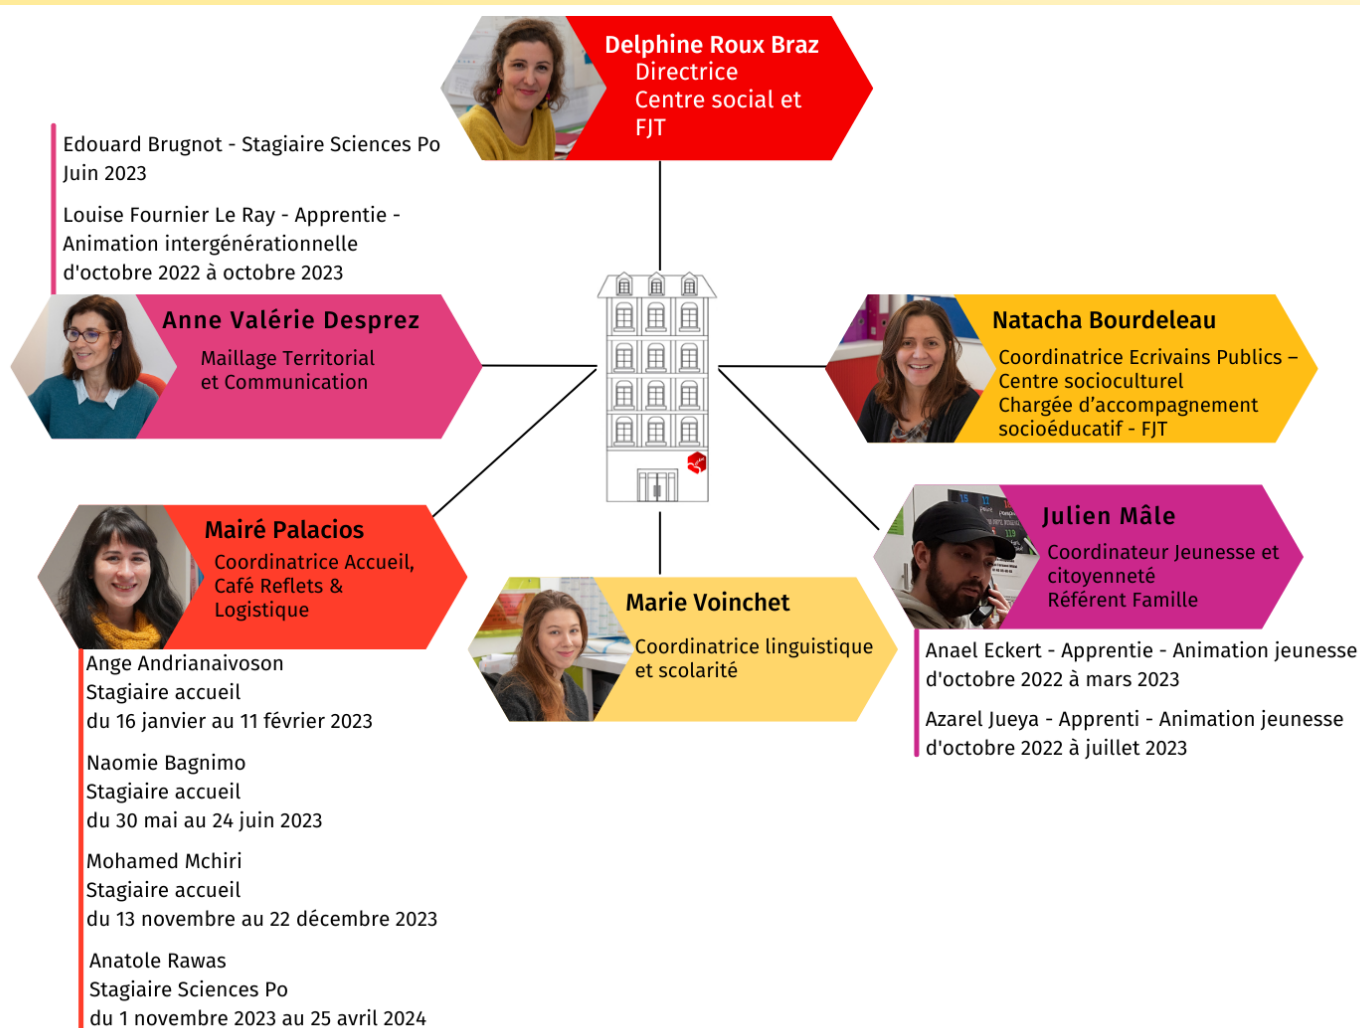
Delphine Roux Braz
Directrice
Centre social et FJT

Edouard Brugnot - Stagiaire Sciences Po
Juin 2023

Louise Fournier Le Ray - Apprentie - Animation intergénérationnelle d'octobre 2022 à octobre 2023

Anne Valérie Desprez
Maillage Territorial et Communication

Natacha Bourdeleau
Coordinatrice Ecrivains Publics – Centre socioculturel
Chargée d'accompagnement socioéducatif - FJT

Mairé Palacios
Coordinatrice Accueil, Café Reflets & Logistique

Julien Mâle
Coordinateur Jeunesse et citoyenneté
Référent Famille

Marie Voinchet
Coordinatrice linguistique et scolarité

Anael Eckert - Apprentie - Animation jeunesse d'octobre 2022 à mars 2023

Azarel Jueya - Apprenti - Animation jeunesse d'octobre 2022 à juillet 2023

Ange Andrianaivoson
Stagiaire accueil
du 16 janvier au 11 février 2023

Naomie Bagnimo
Stagiaire accueil
du 30 mai au 24 juin 2023

Mohamed Mchiri
Stagiaire accueil
du 13 novembre au 22 décembre 2023

Anatole Rawas
Stagiaire Sciences Po
du 1 novembre 2023 au 25 avril 2024